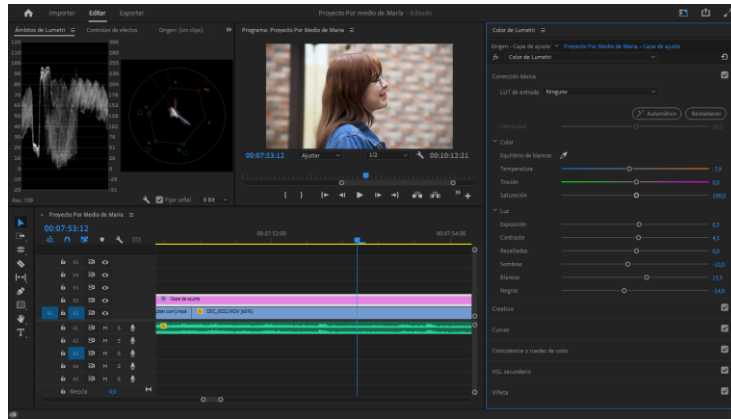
Importar Editar Exportar

Proyecto Por medio de María - Editado

Ámbitos de Lumetri ≡ Controles de efectos Origen: (sin clips) »

120 100 80 60 40 20 0 -20

306 255 204 153 102 51 0 -51

Rec. 709

Fijar señal 8 Bit

Programa: Proyecto Por Medio de María ≡

00:07:53:12 Ajustar 1/2 00:10:12:21

Proyecto Por Medio de María ≡

00:07:53:12

00:07:53:00 00:07:54:00

V5 V4 V3 V2 V1

A1 A2 A3 A4 A5

Mezcla 0,0

Capa de ajuste

DSC_0022.MOV [60%]

Color de Lumetri ≡

Origen › Capa de ajuste • Proyecto Por medio de María › Capa de ajuste

fx Color de Lumetri

Corrección básica

LUT de entrada Ninguno

Automático Restablecer

Intensidad

Color

Equilibrio de blancos

Temperatura -7,9

Tinción 0,0

Saturación 100,0

Luz

Exposición 0,1

Contraste 4,5

Resaltados 0,0

Sombras -10,0

Blancos 13,1

Negros -14,0

Creativo

Curvas

Coincidencia y ruedas de color

HSL secundaria

Viñeta